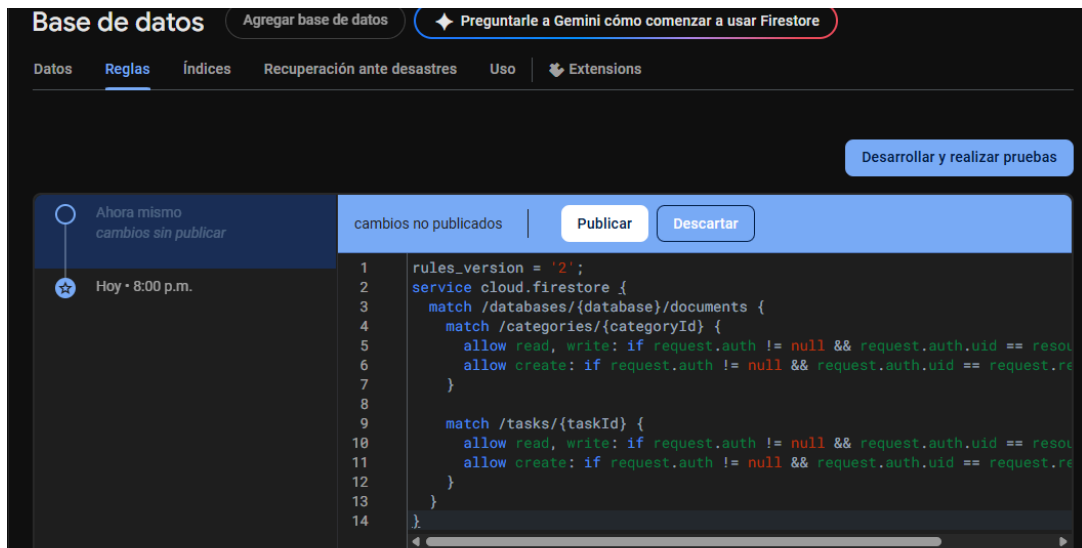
Base de datos

Agregar base de datos

Preguntarle a Gemini cómo comenzar a usar Firestore

Datos Reglas Índices Recuperación ante desastres Uso Extensions

Desarrollar y realizar pruebas

Ahora mismo
cambios sin publicar

Hoy • 8:00 p.m.

cambios no publicados

Publicar

Descartar

1 rules_version = '2';
2 service cloud.firestore {
3 match /databases/{database}/documents {
4 match /categories/{categoryId} {
5 allow read, write: if request.auth != null && request.auth.uid == resou
6 allow create: if request.auth != null && request.auth.uid == request.re
7 }
8
9 match /tasks/{taskId} {
10 allow read, write: if request.auth != null && request.auth.uid == resou
11 allow create: if request.auth != null && request.auth.uid == request.re
12 }
13 }
14 }